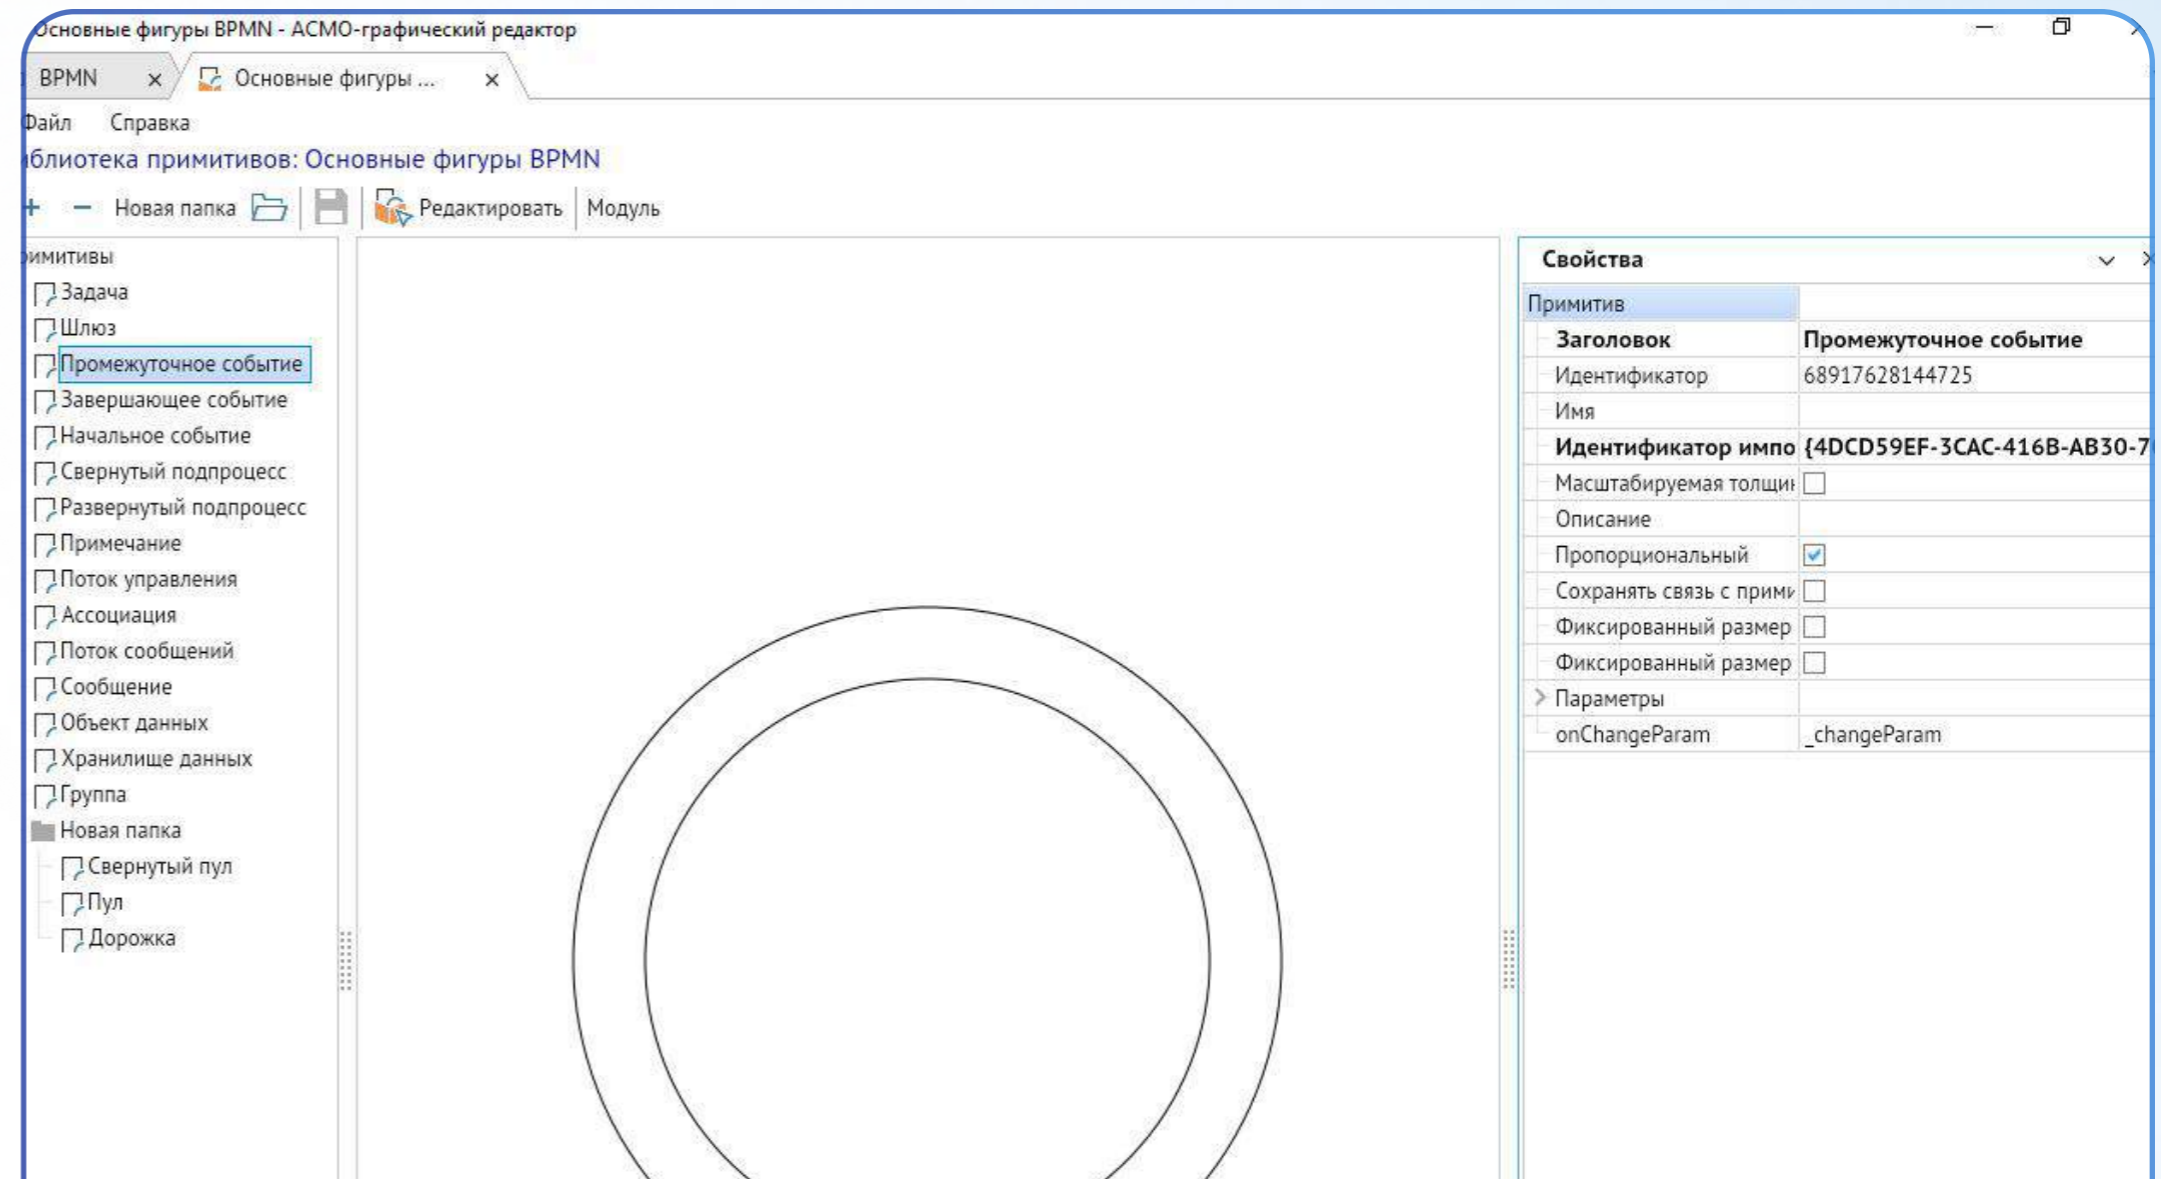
Основные фигуры BPMN - АСМО-графический редактор

BPMN ×
Основные фигуры ... ×

Файл Справка

блиотека примитивов: Основные фигуры BPMN

Новая папка
Редактировать
Модуль

имитивы
Задача
Шлюз
Промежуточное событие
Завершающее событие
Начальное событие
Свернутый подпроцесс
Развернутый подпроцесс
Примечание
Поток управления
Ассоциация
Поток сообщений
Сообщение
Объект данных
Хранилище данных
Группа
Новая папка
Свернутый пул
Пул
Дорожка

Свойства

| Примитив | |
|---|---|
| Заголовок | Промежуточное событие |
| Идентификатор | 68917628144725 |
| Имя | |
| Идентификатор импо | {4DCD59EF-3CAC-416B-AB30-7 |
| Масштабируемая толщи | ☐ |
| Описание | |
| Пропорциональный | ☑ |
| Сохранять связь с прим | ☐ |
| Фиксированный размер | ☐ |
| Фиксированный размер | ☐ |
| Параметры | |
| onChangeParam | _changeParam |